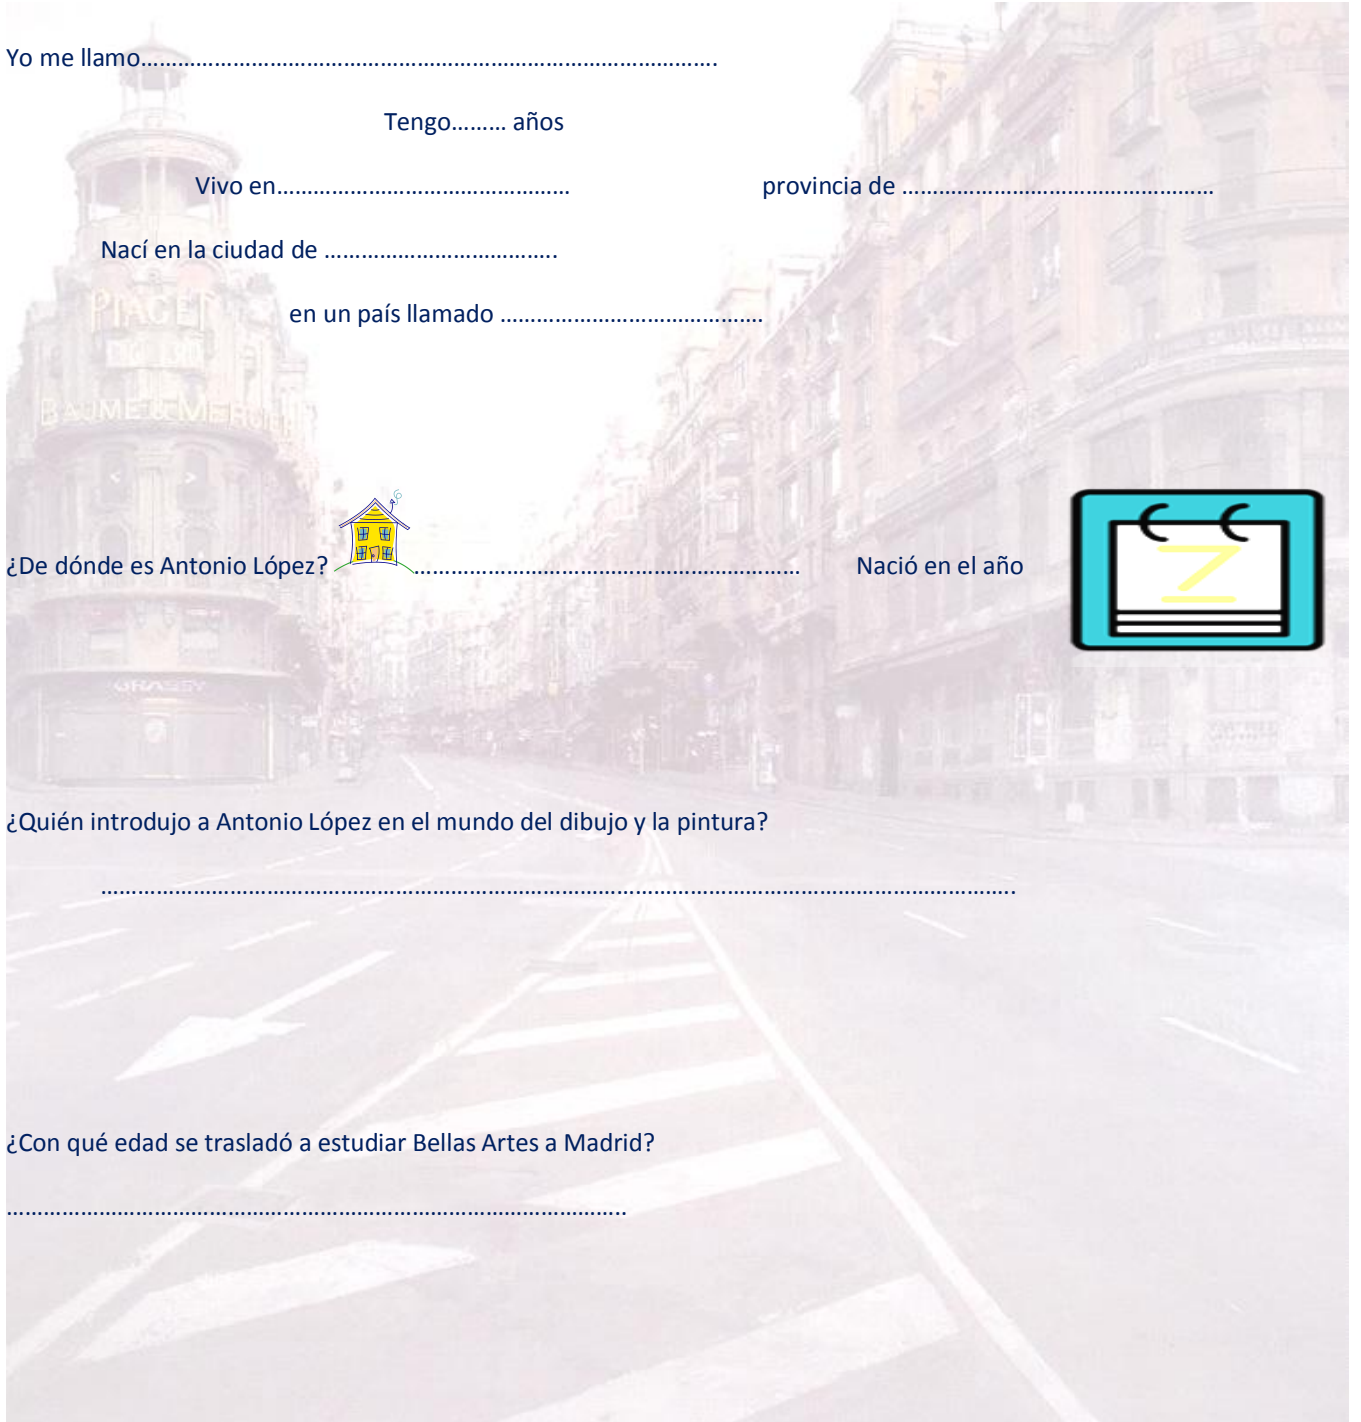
Yo me llamo…………………………………………………………………………………….

Tengo……… años

Vivo en…………………………………………… provincia de ……………………………………………

Nací en la ciudad de ……………………………….

en un país llamado ……………………………………

¿De dónde es Antonio López? …………………………………………………… Nació en el año

¿Quién introdujo a Antonio López en el mundo del dibujo y la pintura?

……………………………………………………………………………………………………………………….

¿Con qué edad se trasladó a estudiar Bellas Artes a Madrid?

……………………………………………………………………………………….